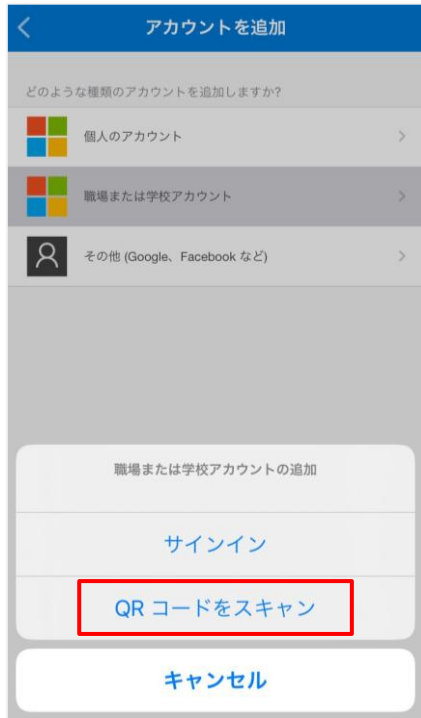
アカウントを追加

どのような種類のアカウントを追加しますか?

個人のアカウント

職場または学校アカウント

その他 (Google、Facebook など)

職場または学校アカウントの追加

サインイン

QR コードをスキャン

キャンセル